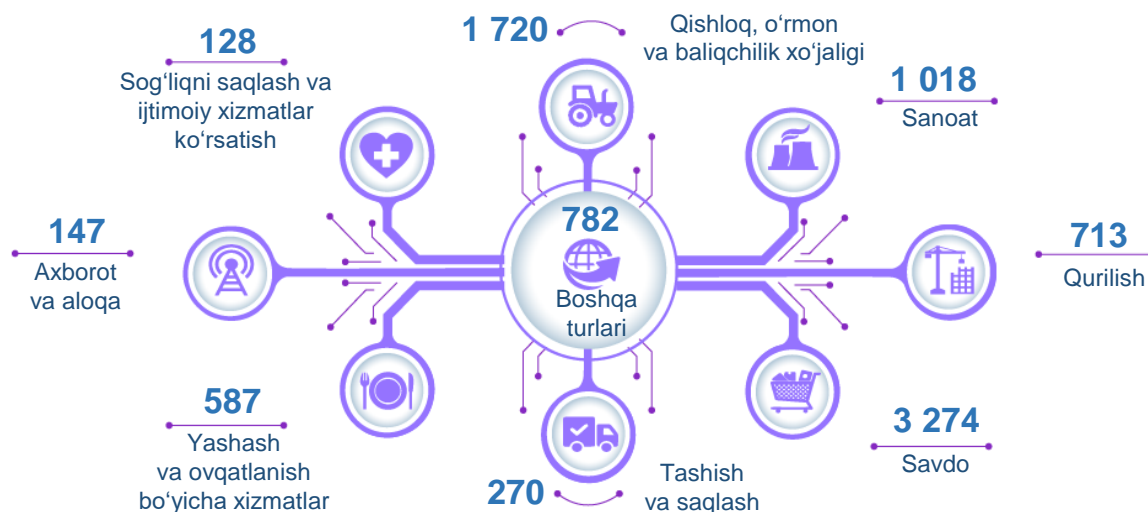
128

Sog‘liqni saqlash va ijtimoiy xizmatlar ko‘rsatish

1 720

Qishloq, o‘rmon va baliqchilik xo‘jaligi

1 018

Sanoat

147

Axborot va aloqa

782

Boshqa turlari

713

Qurilish

587

Yashash va ovqatlanish bo‘yicha xizmatlar

270

Tashish va saqlash

3 274

Savdo